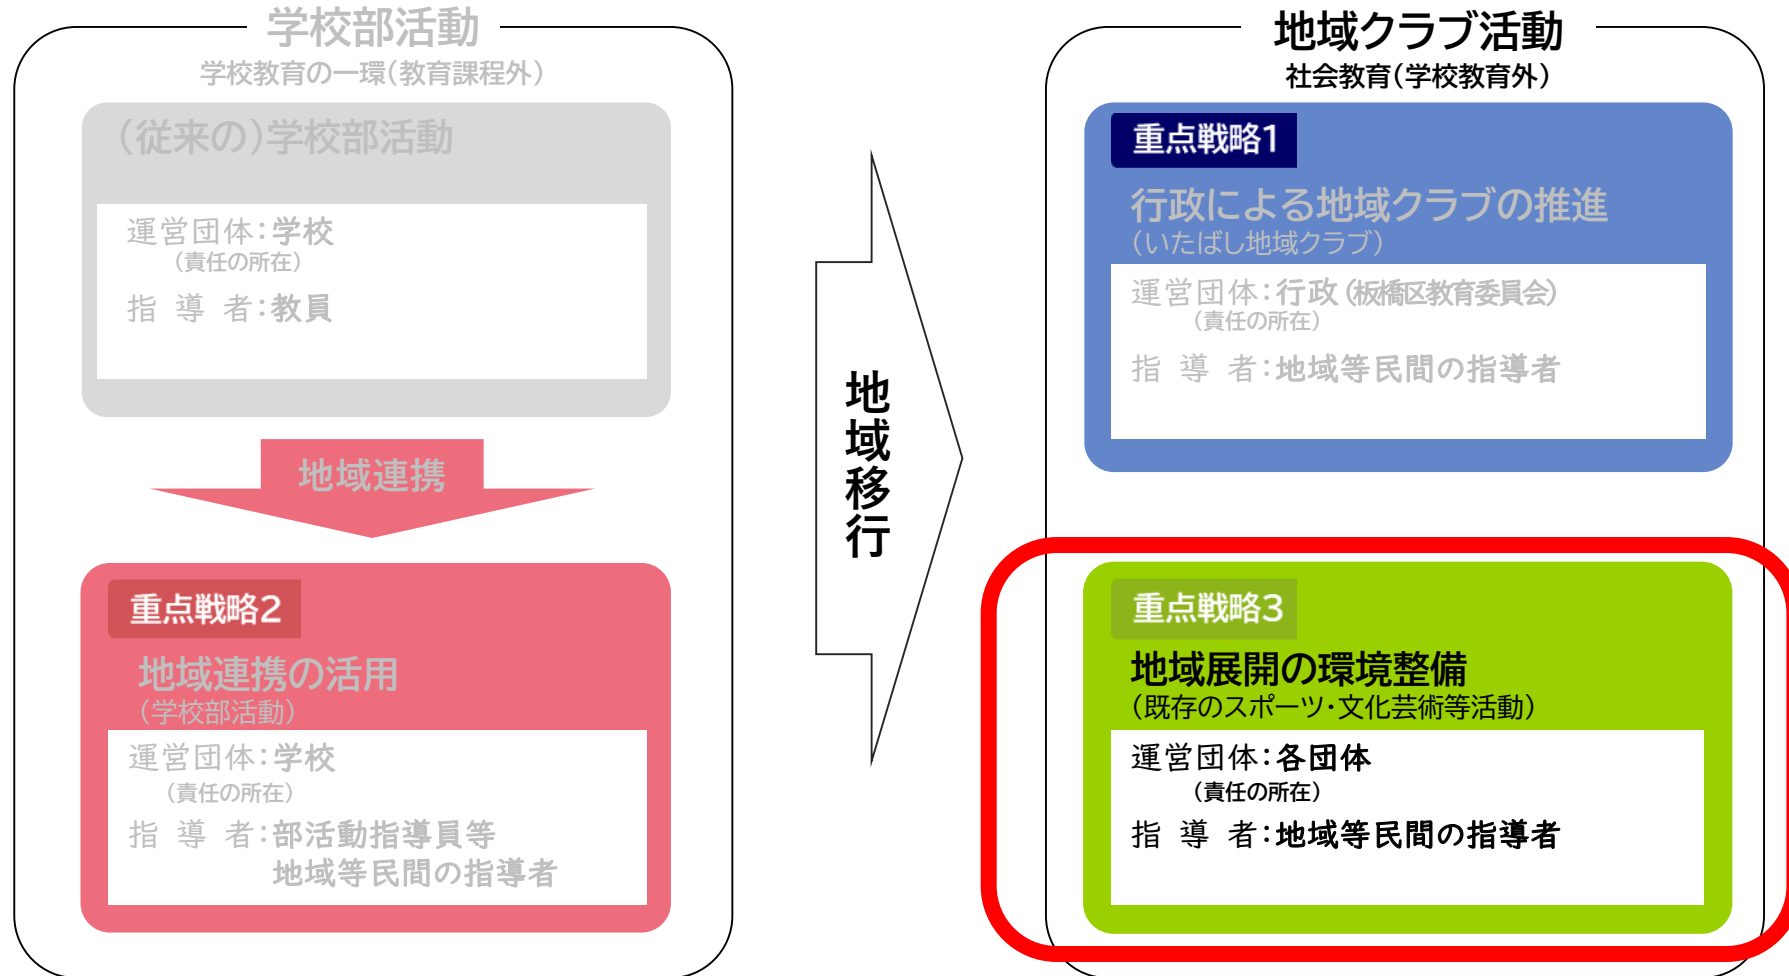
学校部活動
学校教育の一環(教育課程外)

(従来の)学校部活動

運営団体:学校
(責任の所在)
指導者:教員

地域連携

重点戦略2
地域連携の活用
(学校部活動)
運営団体:学校
(責任の所在)
指導者:部活動指導員等
地域等民間の指導者

地域移行

地域クラブ活動
社会教育(学校教育外)

重点戦略1
行政による地域クラブの推進
(いたばし地域クラブ)
運営団体:行政(板橋区教育委員会)
(責任の所在)
指導者:地域等民間の指導者

重点戦略3
地域展開の環境整備
(既存のスポーツ・文化芸術等活動)
運営団体:各団体
(責任の所在)
指導者:地域等民間の指導者